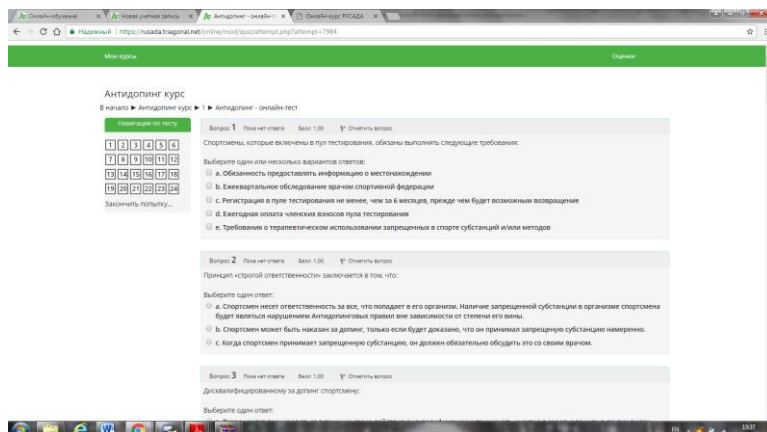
Онлайн-обучение | Новая учетная запись | Антидопинг - онлайн | Онлайн-курс РУСАДА

Надежный | https://rusada.triagonal.net/online/mod/quiz/attempt.php?attempt=7984

Мои курсы

Оценки

Антидопинг курс

В начало ► Антидопинг курс ► 1 ► Антидопинг - онлайн-тест

Навигация по тесту

1 2 3 4 5 6
7 8 9 10 11 12
13 14 15 16 17 18
19 20 21 22 23 24

Закончить попытку...

Вопрос 1 Пока нет ответа Балл: 1,00 Отметить вопрос

Спортсмены, которые включены в пул тестирования, обязаны выполнять следующие требования:

Выберите один или несколько вариантов ответов:

a. Обязанность предоставлять информацию о местонахождении

b. Ежеквартальное обследование врачом спортивной федерации

c. Регистрация в пуле тестирования не менее, чем за 6 месяцев, прежде чем будет возможным возвращение

d. Ежегодная оплата членских взносов пула тестирования

e. Требования о терапевтическом использовании запрещенных в спорте субстанций и/или методов

Вопрос 2 Пока нет ответа Балл: 1,00 Отметить вопрос

Принцип «строгой ответственности» заключается в том, что:

Выберите один ответ:

a. Спортсмен несет ответственность за все, что попадает в его организм. Наличие запрещенной субстанции в организме спортсмена будет являться нарушением Антидопинговых правил вне зависимости от степени его вины.

b. Спортсмен может быть наказан за допинг, только если будет доказано, что он принимал запрещенную субстанцию намеренно.

c. Когда спортсмен принимает запрещенную субстанцию, он должен обязательно обсудить это со своим врачом.

Вопрос 3 Пока нет ответа Балл: 1,00 Отметить вопрос

Дисквалифицированному за допинг спортсмену:

Выберите один ответ:

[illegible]

13:37